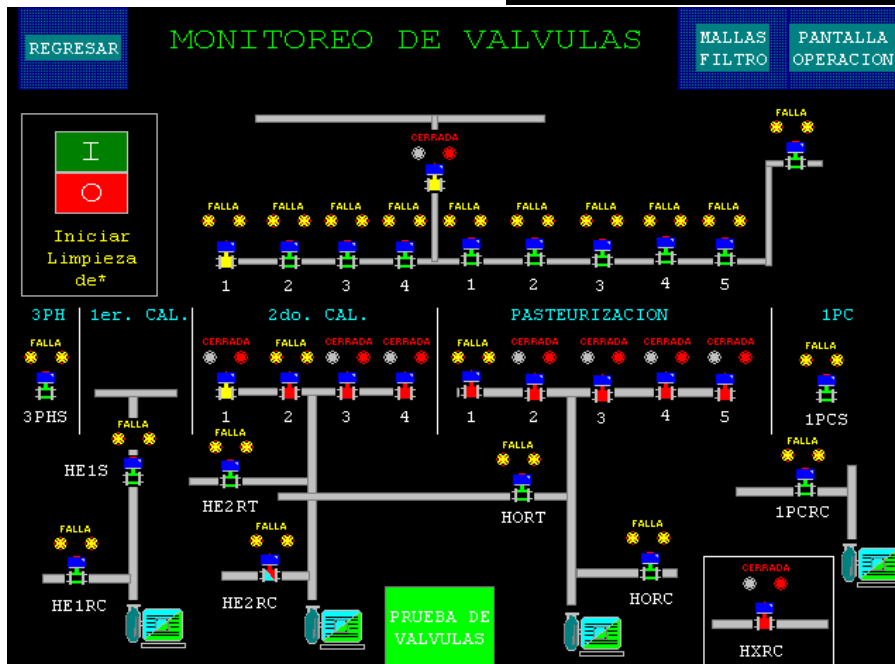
REGRESAR

MONITOREO DE VALVULAS

MALLAS FILTRO

PANTALLA OPERACION

I

O

Iniciar Limpieza de*

FALLA

CERRADA

FALLA FALLA FALLA FALLA FALLA FALLA FALLA FALLA FALLA

1 2 3 4 1 2 3 4 5

3PH

1er. CAL.

2do. CAL.

PASTEURIZACION

1PC

FALLA

CERRADA FALLA CERRADA CERRADA

FALLA CERRADA CERRADA CERRADA CERRADA

FALLA

3PHS

1 2 3 4

1 2 3 4 5

1PCS

FALLA

FALLA

FALLA

FALLA

HE1S

HE2RT

HORT

1PCRC

FALLA

FALLA

FALLA

HE1RC

HE2RC

HORC

CERRADA

PRUEBA DE VALVULAS

HXRC